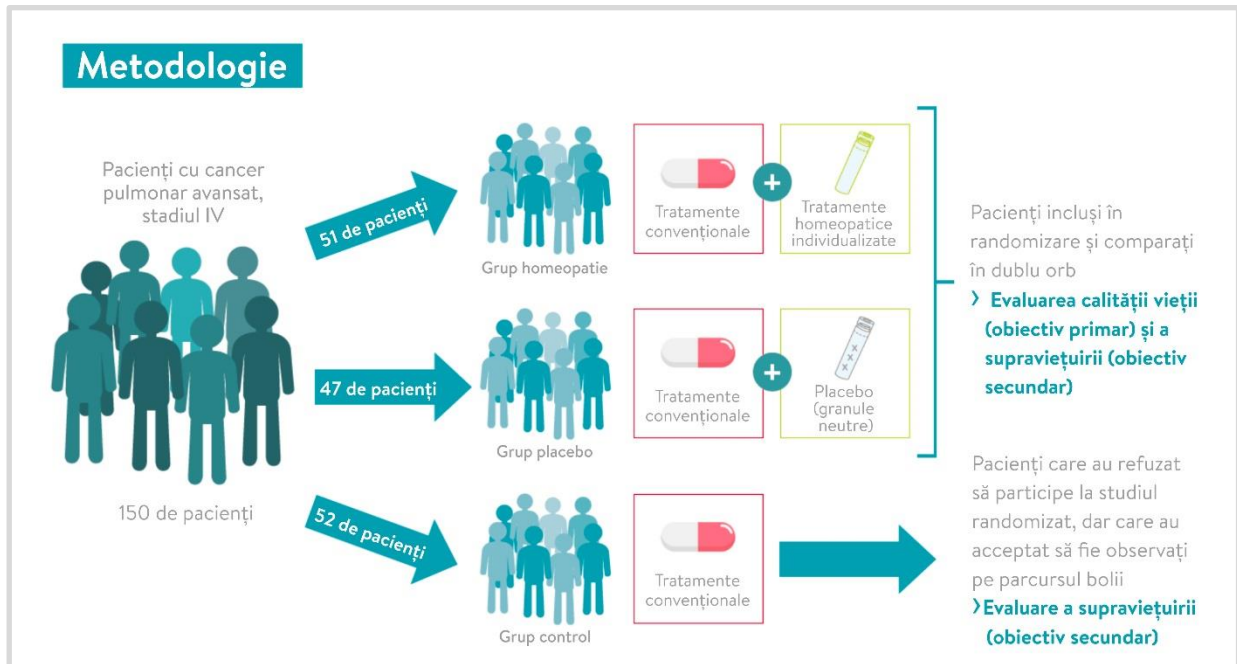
Metodologie

Pacienți cu cancer pulmonar avansat, stadiul IV

150 de pacienți

51 de pacienți

Grup homeopatie

Tratamente convenționale

Tratamente homeopatice individualizate

47 de pacienți

Grup placebo

Tratamente convenționale

Placebo (granule neutre)

52 de pacienți

Grup control

Tratamente convenționale

Pacienți incluși în randomizare și comparați în dublu orb

› Evaluarea calității vieții (obiectiv primar) și a supraviețuirii (obiectiv secundar)

Pacienți care au refuzat să participe la studiul randomizat, dar care au acceptat să fie observați pe parcursul bolii

› Evaluare a supraviețuirii (obiectiv secundar)